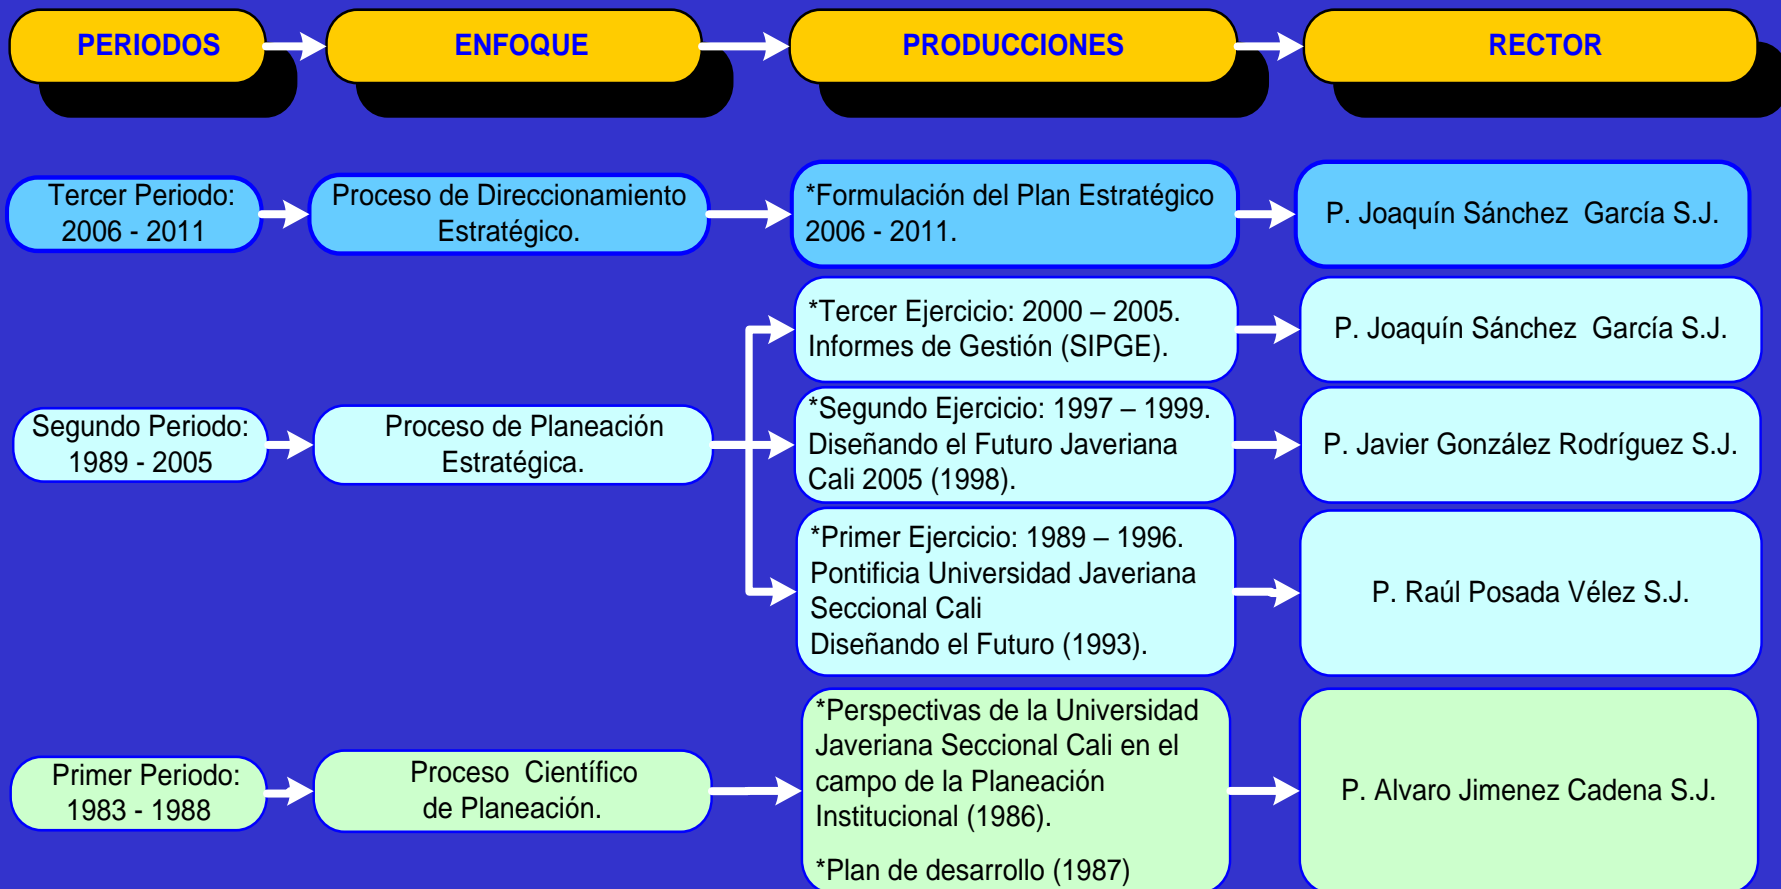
PERIODOS

ENFOQUE

PRODUCCIONES

RECTOR

Tercer Periodo: 2006 - 2011

Proceso de Direccionamiento Estratégico.

*Formulación del Plan Estratégico 2006 - 2011.

P. Joaquín Sánchez García S.J.

*Tercer Ejercicio: 2000 – 2005. Informes de Gestión (SIPGE).

P. Joaquín Sánchez García S.J.

Segundo Periodo: 1989 - 2005

Proceso de Planeación Estratégica.

*Segundo Ejercicio: 1997 – 1999. Diseñando el Futuro Javeriana Cali 2005 (1998).

P. Javier González Rodríguez S.J.

*Primer Ejercicio: 1989 – 1996. Pontificia Universidad Javeriana Seccional Cali Diseñando el Futuro (1993).

P. Raúl Posada Vélez S.J.

Primer Periodo: 1983 - 1988

Proceso Científico de Planeación.

*Perspectivas de la Universidad Javeriana Seccional Cali en el campo de la Planeación Institucional (1986).

*Plan de desarrollo (1987)

P. Alvaro Jimenez Cadena S.J.